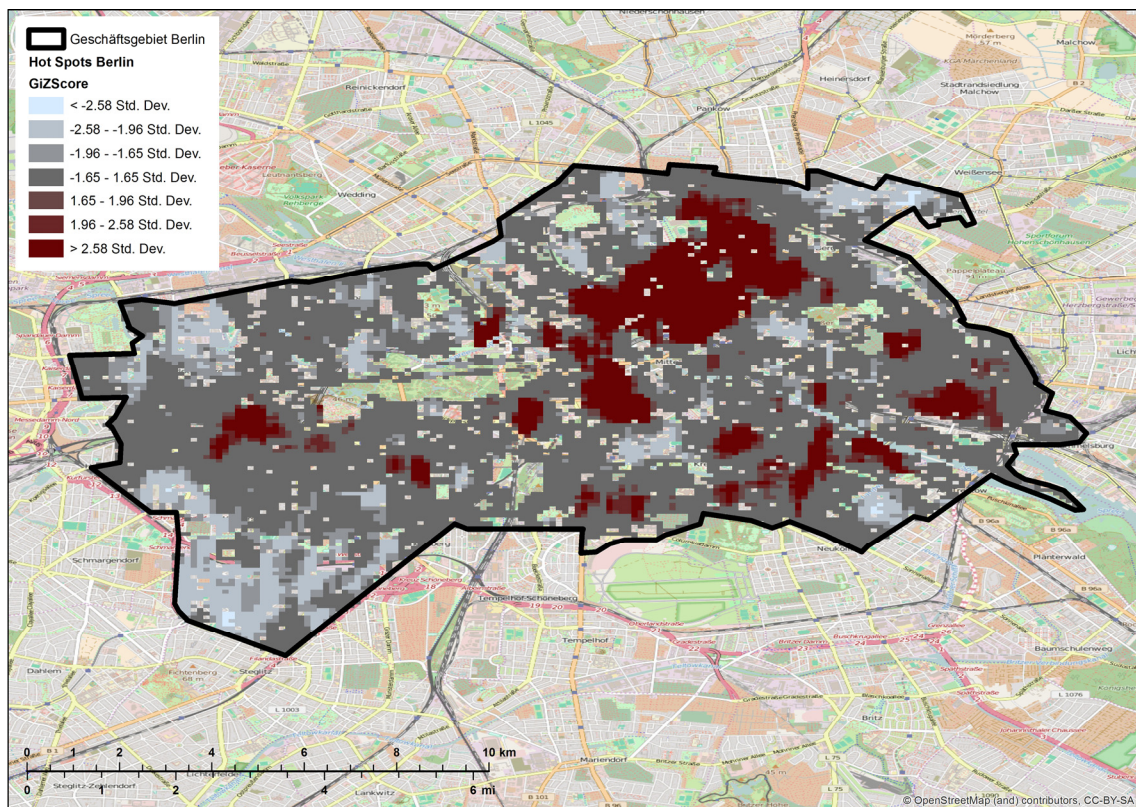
Geschäftsgebiet Berlin
Hot Spots Berlin
GiZScore
< -2.58 Std. Dev.
-2.58 - -1.96 Std. Dev.
-1.96 - -1.65 Std. Dev.
-1.65 - 1.65 Std. Dev.
1.65 - 1.96 Std. Dev.
1.96 - 2.58 Std. Dev.
> 2.58 Std. Dev.

Niederschönhausen
Mörderberg 57 m
Malchow
Reinickendorf
Heinersdorf
Stadtrandsiedlung Malchow
Pankow
Weißensee
Wedding
Mitte
Schmargendorf
Tempelhof-Schöneberg
Tempelhof
Neukölln
Plänterwald
Baumschulenweg
Dahlem
Steglitz
Mariendorf
Britz
Lankwitz
Lichtenberg

0 1 2 4 6 8 10 km
0 1 2 4 6 mi

© OpenStreetMap (and) contributors, CC-BY-SA